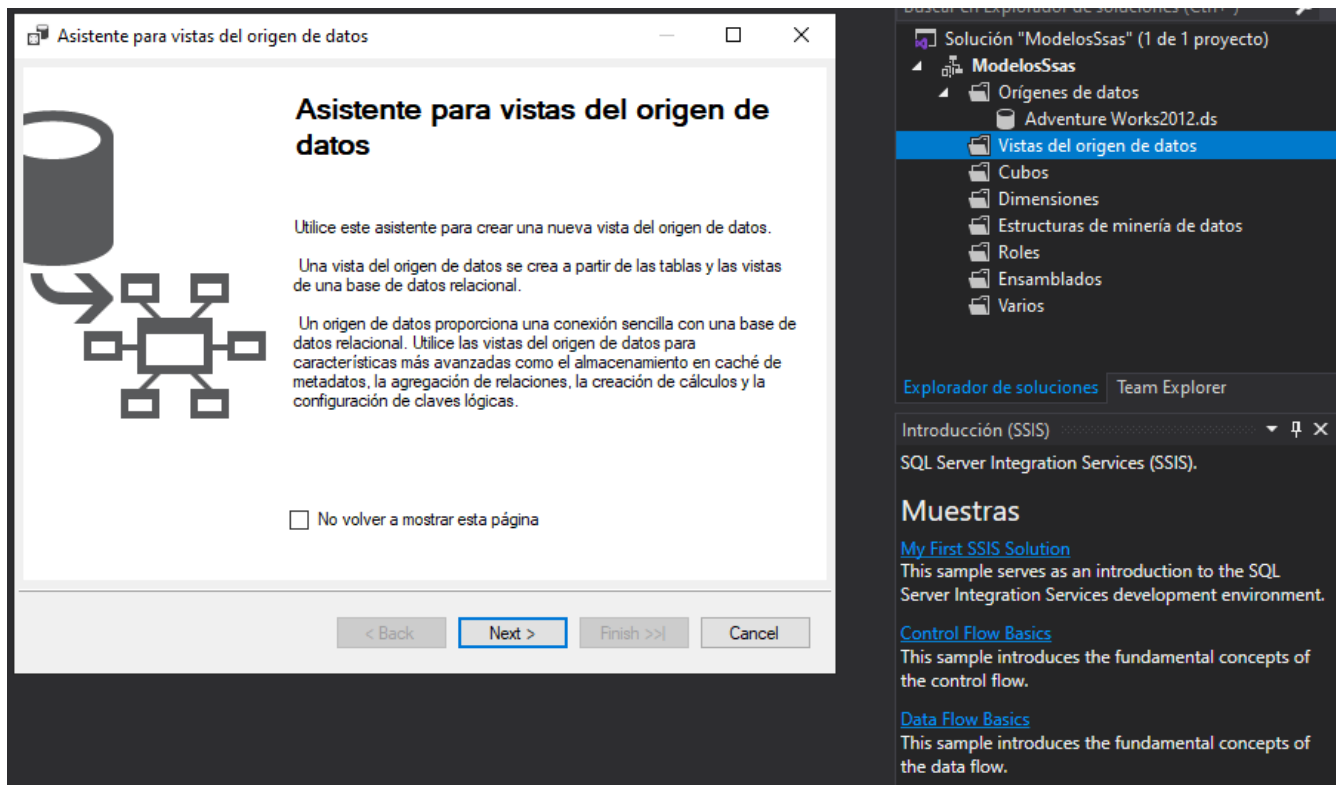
Asistente para vistas del origen de datos

Asistente para vistas del origen de datos

Utilice este asistente para crear una nueva vista del origen de datos.

Una vista del origen de datos se crea a partir de las tablas y las vistas de una base de datos relacional.

Un origen de datos proporciona una conexión sencilla con una base de datos relacional. Utilice las vistas del origen de datos para características más avanzadas como el almacenamiento en caché de metadatos, la agregación de relaciones, la creación de cálculos y la configuración de claves lógicas.

No volver a mostrar esta página

< Back | Next > | Finish >>| | Cancel

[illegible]

Solución "ModelosSsas" (1 de 1 proyecto)
ModelosSsas
Orígenes de datos
Adventure Works2012.ds
Vistas del origen de datos
Cubos
Dimensiones
Estructuras de minería de datos
Roles
Ensamblados
Varios

Explorador de soluciones | Team Explorer

Introducción (SSIS)

SQL Server Integration Services (SSIS).

Muestras

My First SSIS Solution
This sample serves as an introduction to the SQL Server Integration Services development environment.

Control Flow Basics
This sample introduces the fundamental concepts of the control flow.

Data Flow Basics
This sample introduces the fundamental concepts of the data flow.